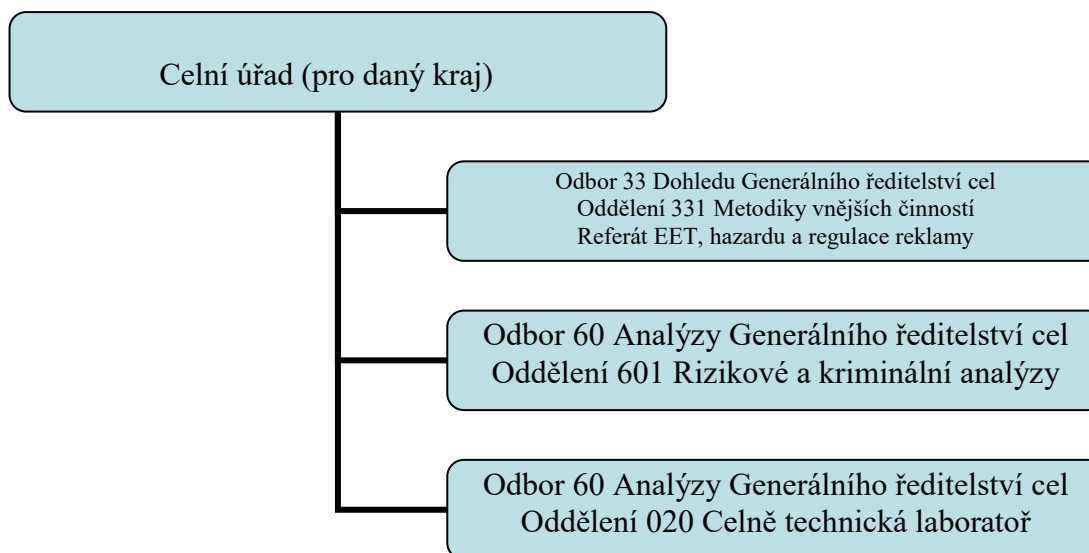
Celní úřad (pro daný kraj)

Odbor 33 Dohledu Generálního ředitelství cel
Oddělení 331 Metodiky vnějších činností
Referát EET, hazardu a regulace reklamy

Odbor 60 Analýzy Generálního ředitelství cel
Oddělení 601 Rizikové a kriminální analýzy

Odbor 60 Analýzy Generálního ředitelství cel
Oddělení 020 Celně technická laboratoř